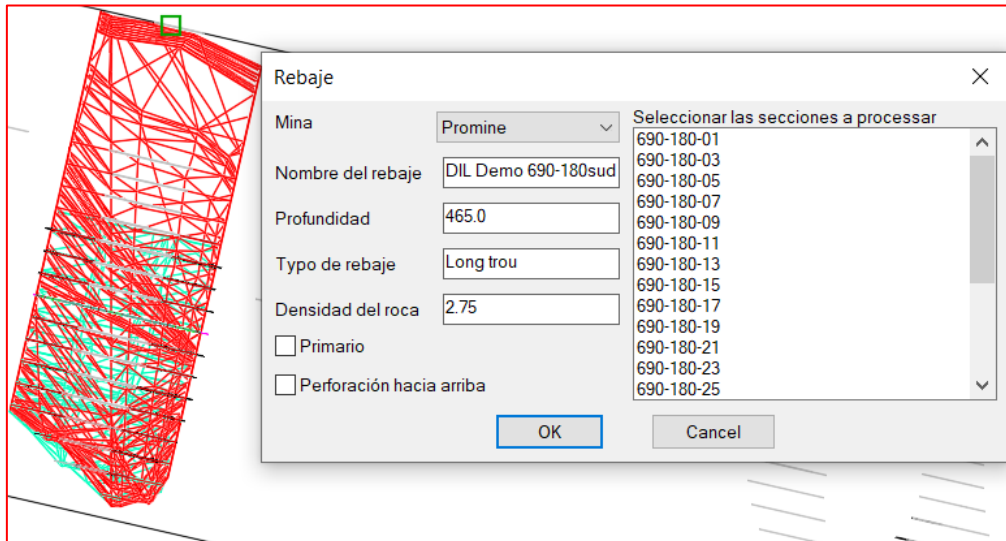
Rebaje

Mina
Promine

Nombre del rebaje
DIL Demo 690-180sud

Profundidad
465.0

Typo de rebaje
Long trou

Densidad del roca
2.75

Primario

Perforación hacia arriba

Seleccionar las secciones a processar
690-180-01
690-180-03
690-180-05
690-180-07
690-180-09
690-180-11
690-180-13
690-180-15
690-180-17
690-180-19
690-180-21
690-180-23
690-180-25

OK
Cancel